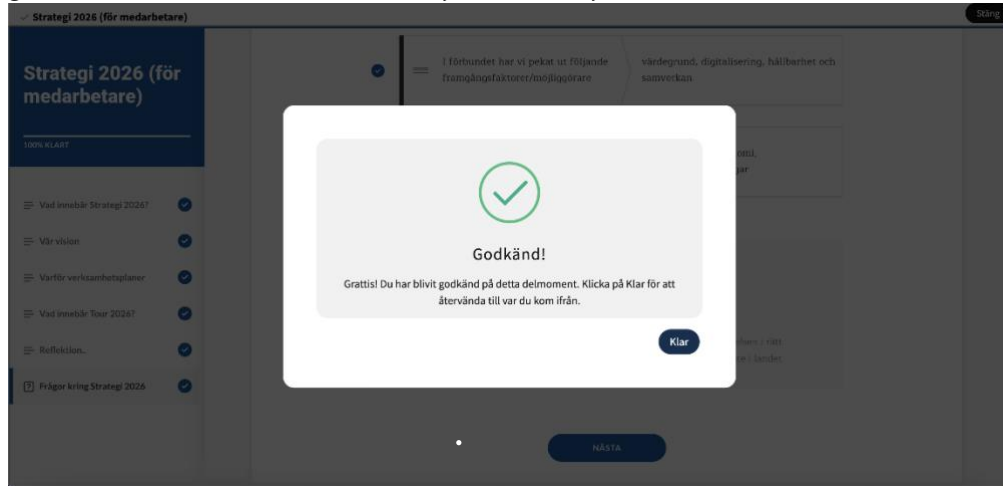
Strategi 2026 (för medarbetare)

Stäng

Strategi 2026 (för medarbetare)

100% KLART

Vad innebär Strategi 2026?

Vår vision

Varför verksamhetsplaner

Vad innebär Tour 2026?

Reflektion.

Frågor kring Strategi 2026

I förbundet har vi pekat ut följande framgångsfaktorer/möjliggörare

värdegrund, digitalisering, hållbarhet och samverkan

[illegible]omi,
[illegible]gar

Godkänd!

Grattis! Du har blivit godkänd på detta delmoment. Klicka på Klar för att återvända till var du kom ifrån.

Klar

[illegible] i rätt
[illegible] landet

NÄSTA